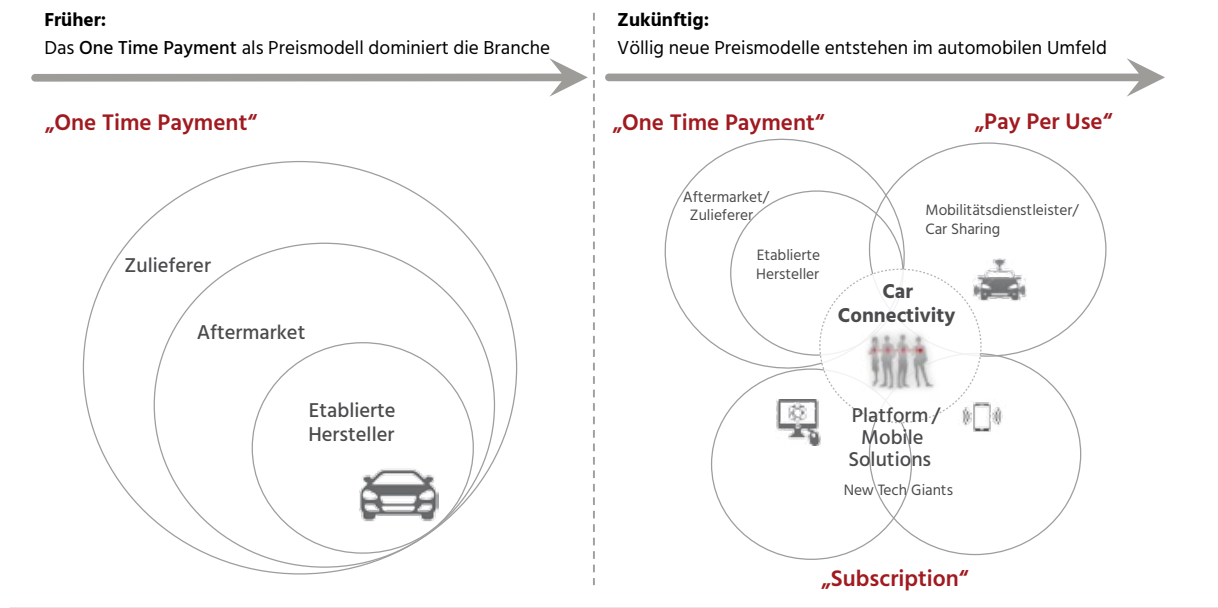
**Früher:**
Das **One Time Payment** als Preismodell dominiert die Branche

„One Time Payment"

Zulieferer

Aftermarket

Etablierte Hersteller

**Zukünftig:**
Völlig neue Preismodelle entstehen im automobilen Umfeld

„One Time Payment"

„Pay Per Use"

Aftermarket/ Zulieferer

Etablierte Hersteller

Mobilitätsdienstleister/ Car Sharing

Car Connectivity

Platform / Mobile Solutions

New Tech Giants

„Subscription"